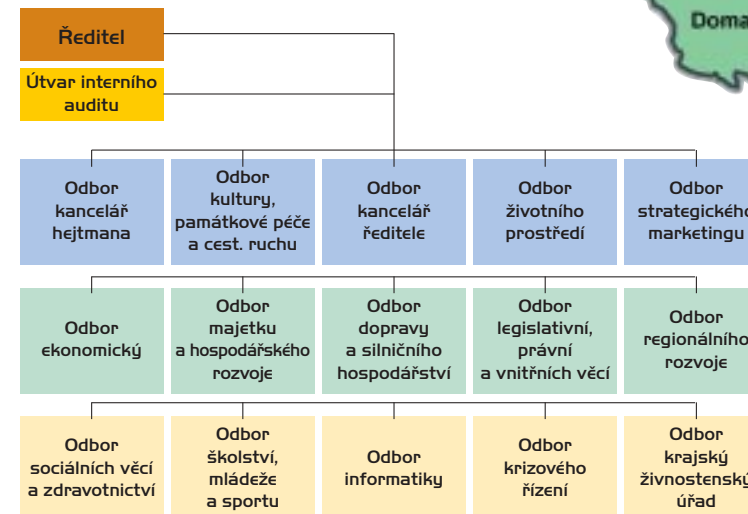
Doma

Ředitel

Útvar interního auditu

Odbor kancelář hejtmana

Odbor kultury, památkové péče a cest. ruchu

Odbor kancelář ředitele

Odbor životního prostředí

Odbor strategického marketingu

Odbor ekonomický

Odbor majetku a hospodářského rozvoje

Odbor dopravy a silničního hospodářství

Odbor legislativní, právní a vnitřních věcí

Odbor regionálního rozvoje

Odbor sociálních věcí a zdravotnictví

Odbor školství, mládeže a sportu

Odbor informatiky

Odbor krizového řízení

Odbor krajský živnostenský úřad